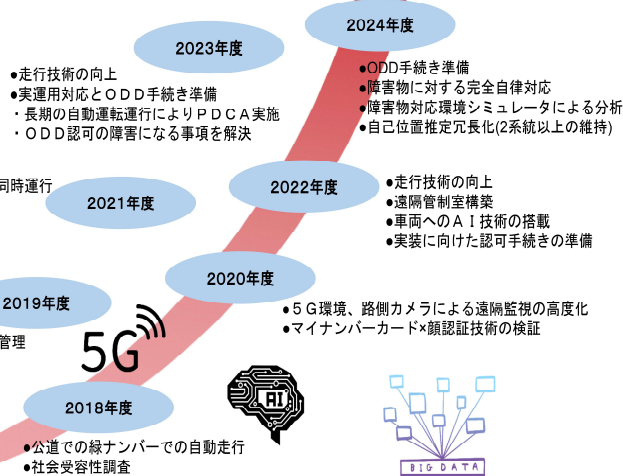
2024年度

2023年度

●走行技術の向上
●実運用対応とＯＤＤ手続き準備
・長期の自動運転運行によりＰＤＣＡ実施
・ＯＤＤ認可の障害になる事項を解決

●ODD手続き準備
●障害物に対する完全自律対応
●障害物対応環境シミュレータによる分析
●自己位置推定冗長化(2系統以上の維持)

同時運行

2022年度

●走行技術の向上
●遠隔管制室構築
●車両へのＡＩ技術の搭載
●実装に向けた認可手続きの準備

2021年度

2020年度

2019年度

●５Ｇ環境、路側カメラによる遠隔監視の高度化
●マイナンバーカード×顔認証技術の検証

管理

5G

AI

2018年度

●公道での緑ナンバーでの自動走行
●社会受容性調査

BIG DATA